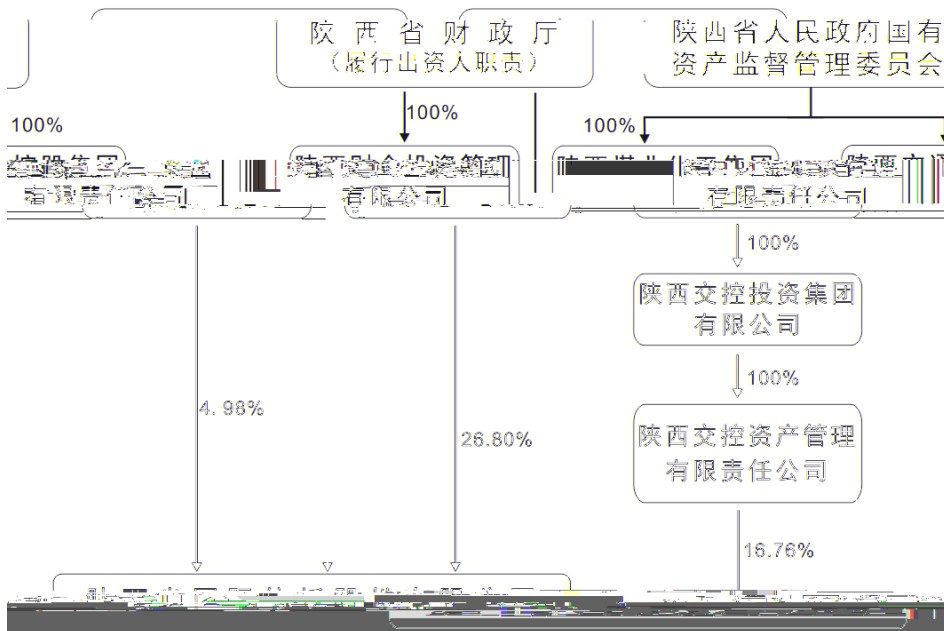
陕西省财政厅
（履行出资人职责）

陕西省人民政府国有资产监督管理委员会

100%

100%

100%

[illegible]铁路集团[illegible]有限责任公司

陕西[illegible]投资集团有限公司

陕西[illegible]有限责任公司

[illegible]

100%

陕西文控投资集团有限公司

100%

陕西文控资产管理有限责任公司

4.98%

26.80%

16.76%

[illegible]